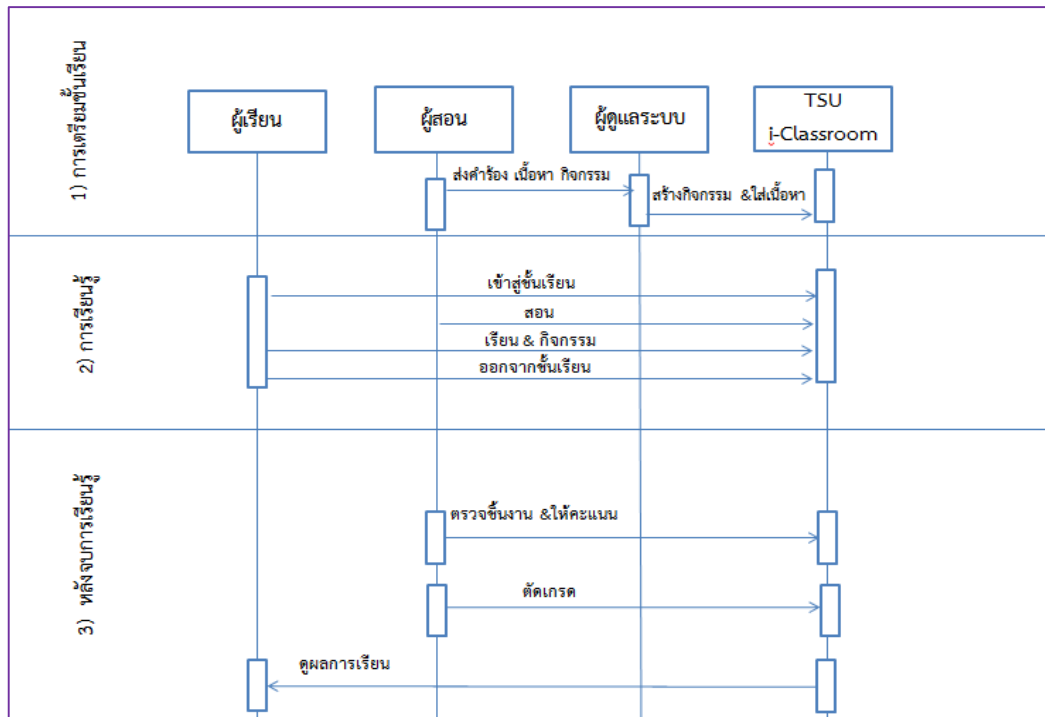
1) การเตรียมชั้นเรียน

ผู้เรียน

ผู้สอน

ผู้ดูแลระบบ

TSU i-Classroom

ส่งคำร้อง เนื้อหา กิจกรรม

สร้างกิจกรรม &ใส่เนื้อหา

2) การเรียนรู้

เข้าสู่ชั้นเรียน

สอน

เรียน & กิจกรรม

ออกจากชั้นเรียน

3) หลังจบการเรียนรู้

ตรวจชิ้นงาน &ให้คะแนน

ตัดเกรด

ดูผลการเรียน